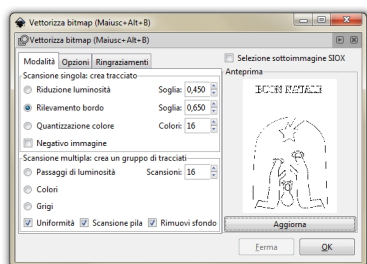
Vettorizza bitmap (Maiusc+Alt+B)

Vettorizza bitmap (Maiusc+Alt+B)

Modalità | Opzioni | Ringraziamenti

Selezione sottoimmagine SIOX

Scansione singola: crea tracciato

Anteprima

Riduzione luminosità Soglia: 0,450

Rilevamento bordo Soglia: 0,650

Quantizzazione colore Colori: 16

Negativo immagine

BUON NATALE

Scansione multipla: crea un gruppo di tracciati

Passaggi di luminosità Scansioni: 16

Colori

Grigi

Uniformità Scansione pila Rimuovi sfondo

Aggiorna

Ferma

OK